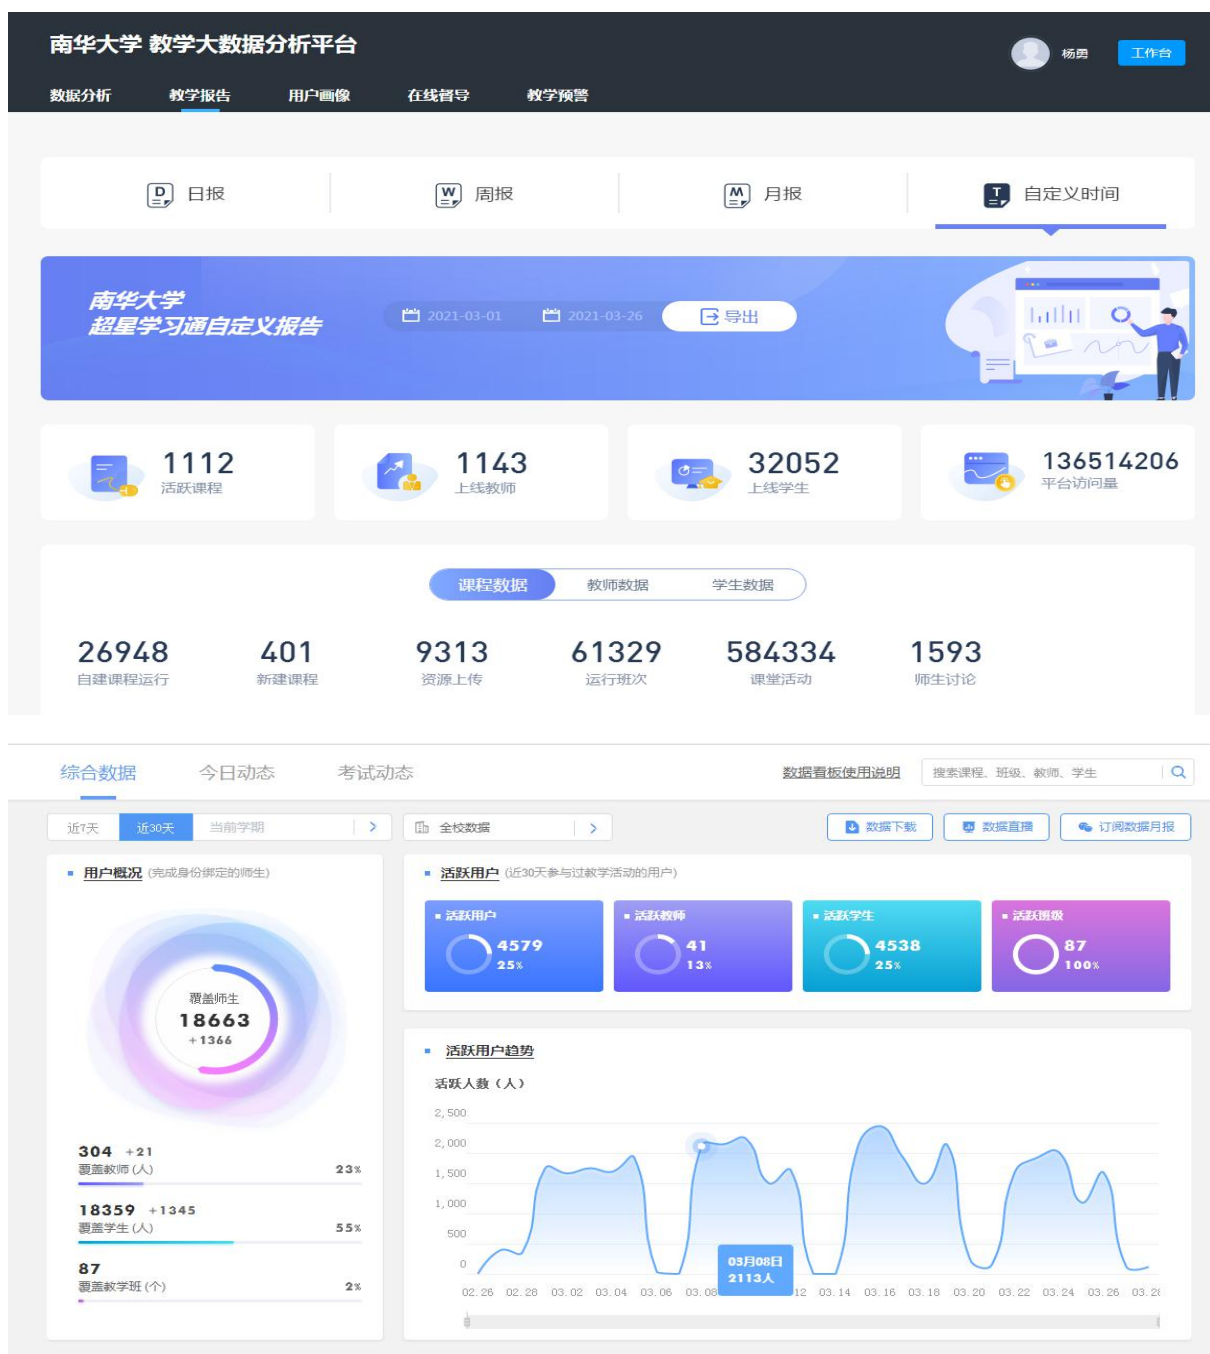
南华大学 教学大数据分析平台

杨勇 工作台

数据分析 教学报告 用户画像 在线督导 教学预警

D 日报 W 周报 M 月报 T 自定义时间

南华大学
超星学习通自定义报告

2021-03-01 2021-03-26 导出

1112
活跃课程

1143
上线教师

32052
上线学生

136514206
平台访问量

课程数据 教师数据 学生数据

26948
自建课程运行

401
新建课程

9313
资源上传

61329
运行班次

584334
课堂活动

1593
师生讨论

综合数据 今日动态 考试动态 数据看板使用说明 搜索课程、班级、教师、学生

近7天 近30天 当前学期 > 全校数据 > 数据下载 数据直播 订阅数据月报

用户概况 (完成身份绑定的师生)

覆盖师生
18663
+1366

304 +21
覆盖教师 (人) 23%

18359 +1345
覆盖学生 (人) 55%

87
覆盖教学班 (个) 2%

活跃用户 (近30天参与过教学活动的用户)

活跃用户 4579 25%
活跃教师 41 13%
活跃学生 4538 25%
活跃班级 87 100%

活跃用户趋势

活跃人数 (人)

2, 500
2, 000
1, 500
1, 000
500
0

02. 26 02. 28 03. 02 03. 04 03. 06 03. 08 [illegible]12 03. 14 03. 16 03. 18 03. 20 03. 22 03. 24 03. 26 03. 2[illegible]

03月08日
2113人